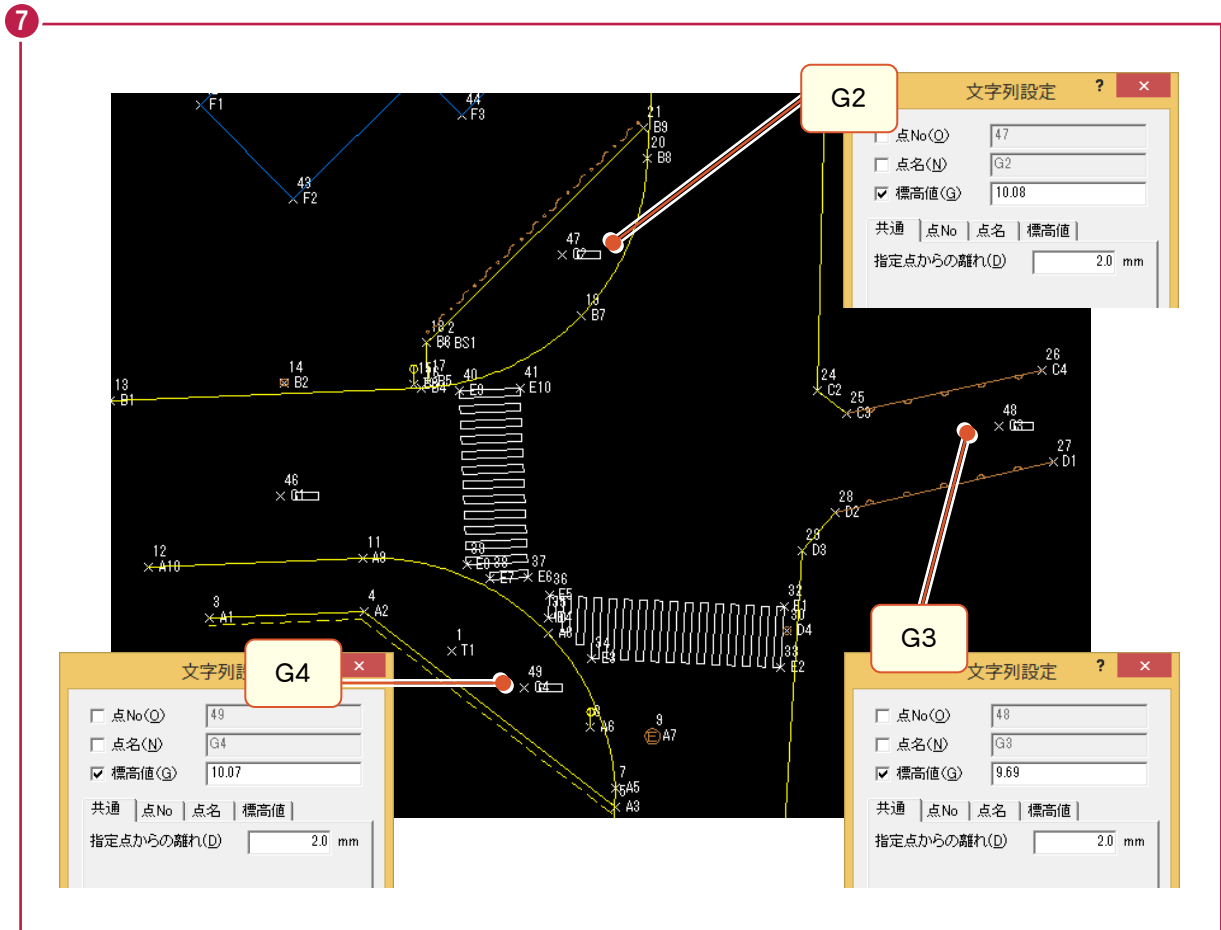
7

G2

文字列設定 ? ×

点No(O) 47
点名(N) G2
☑ 標高値(G) 10.08

共通 | 点No | 点名 | 標高値

指定点からの離れ(D) 2.0 mm

F1
44 F3
43 F2
21 B9
20 B8
47 G2
18 B7
18 2 B6 BS1
14 B2
13 B1
15 17 B3 B5 B4
40 E9
41 E10
24 C2
25 C3
26 C4
48 G3
27 D1
28 D2
46 G1
23 D3
12 A10
11 A9
39 E0 38 E7
37 E6
36 E5
3 A1
4 A2
35 E4
A8
32 E1
30 D4
1 T1
34 E3
33 E2
49 G4
8 A6
9 A7
7 A5
5 A3

G3

文字列設定 ? ×

点No(O) 48
点名(N) G3
☑ 標高値(G) 9.69

共通 | 点No | 点名 | 標高値

指定点からの離れ(D) 2.0 mm

G4

文字列設定 ×

点No(O) 49
点名(N) G4
☑ 標高値(G) 10.07

共通 | 点No | 点名 | 標高値

指定点からの離れ(D) 2.0 mm